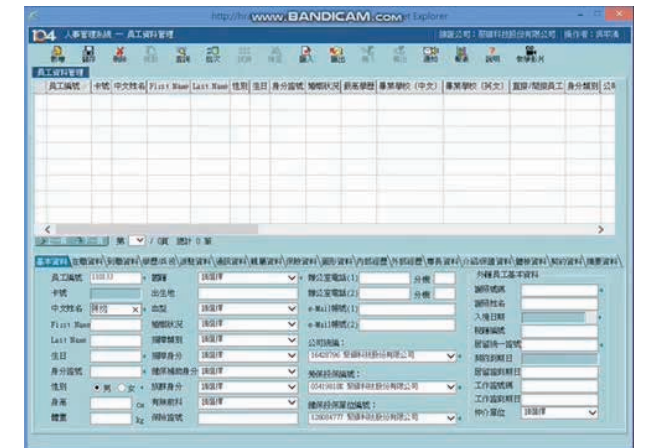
http://hr www.BANDICAM.com t Explorer

104 人事管理系統 — 員工資料管理

登錄公司：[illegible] 操作者：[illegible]

新增 儲存 刪除 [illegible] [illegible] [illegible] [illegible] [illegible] 匯入 匯出 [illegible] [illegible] 選擇 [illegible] 說明 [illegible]

員工資料管理

| 員工編號 | 卡號 | 中文姓名 | First Name | Last Name | 性別 | 生日 | 身分證號 | 婚姻狀況 | 最高學歷 | 畢業學校（中文） | 畢業學校（英文） | 直接/間接員工 | 身分類別 | 公 |
|---|---|---|---|---|---|---|---|---|---|---|---|---|---|---|

第 1 / 0頁 總計 0 筆

基本資料 | 在職資料 | 到職資料 | 學歷技能 | 經歷資料 | 通訊資料 | 眷屬資料 | 保險資料 | 薪資資料 | 內部經歷 | 外部經歷 | 專長資料 | 介紹保證資料 | 健檢資料 | 契約資料 | 獎懲資料

員工編號 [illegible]
卡號
中文姓名 測試
First Name
Last Name
生日
身分證號
性別 ● 男 ○ 女
身高 cm
體重 kg

國籍 請選擇
出生地
血型 請選擇
婚姻狀況 請選擇
國籍類別 請選擇
殘障身分 請選擇
健保補助身分 請選擇
原住民身分 請選擇
有無眷屬 請選擇
役別區分 請選擇

辦公室電話(1) 分機
辦公室電話(2) 分機
e-Mail帳號(1)
e-Mail帳號(2)
公司統編：
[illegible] 智綠科技股份有限公司
勞保投保編號：
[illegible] 智綠科技股份有限公司
健保投保單位編號：
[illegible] 智綠科技股份有限公司

外籍員工基本資料
護照號碼
護照姓名
入境日期
居留編號
居留證統一證號
居留證到期日
居留證核期日
工作證號碼
工作證到期日
仲介單位 請選擇